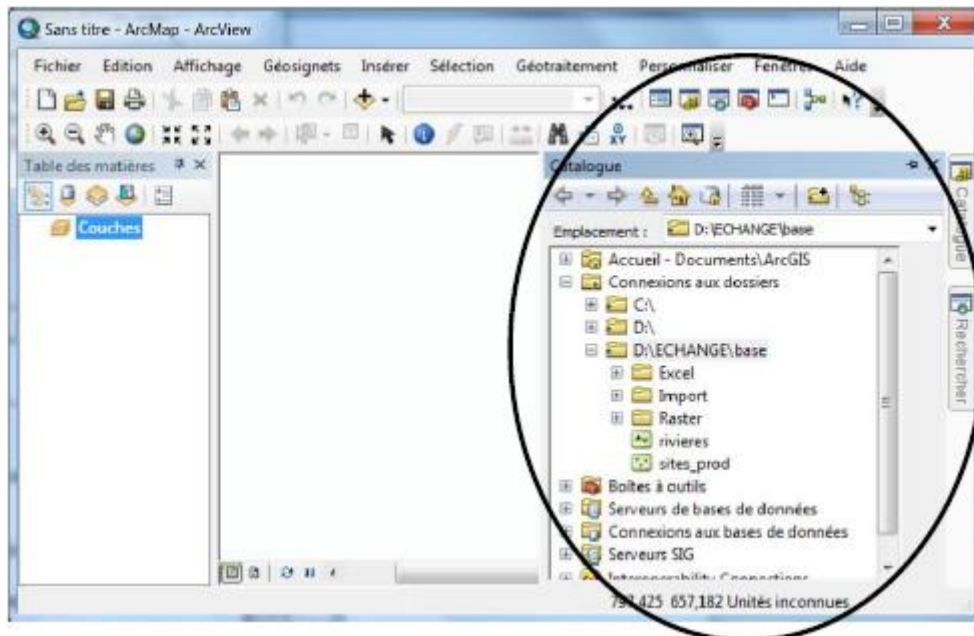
Sans titre - ArcMap - ArcView

Fichier Edition Affichage Géosignets Insérer Sélection Géotraitement Pers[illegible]aliser Fenêtre Aide

Table des matières

Couches

Catalogue

Emplacement : D:\ECHANGE\base

Accueil - Documents\ArcGIS
Connexions aux dossiers
C:\
D:\
D:\ECHANGE\base
Excel
Import
Raster
rivieres
sites_prod
Boîtes à outils
Serveurs de bases de données
Connexions aux bases de données
Serveurs SIG
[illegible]

Catalogue
Rechercher

7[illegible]425 657,182 Unités inconnues